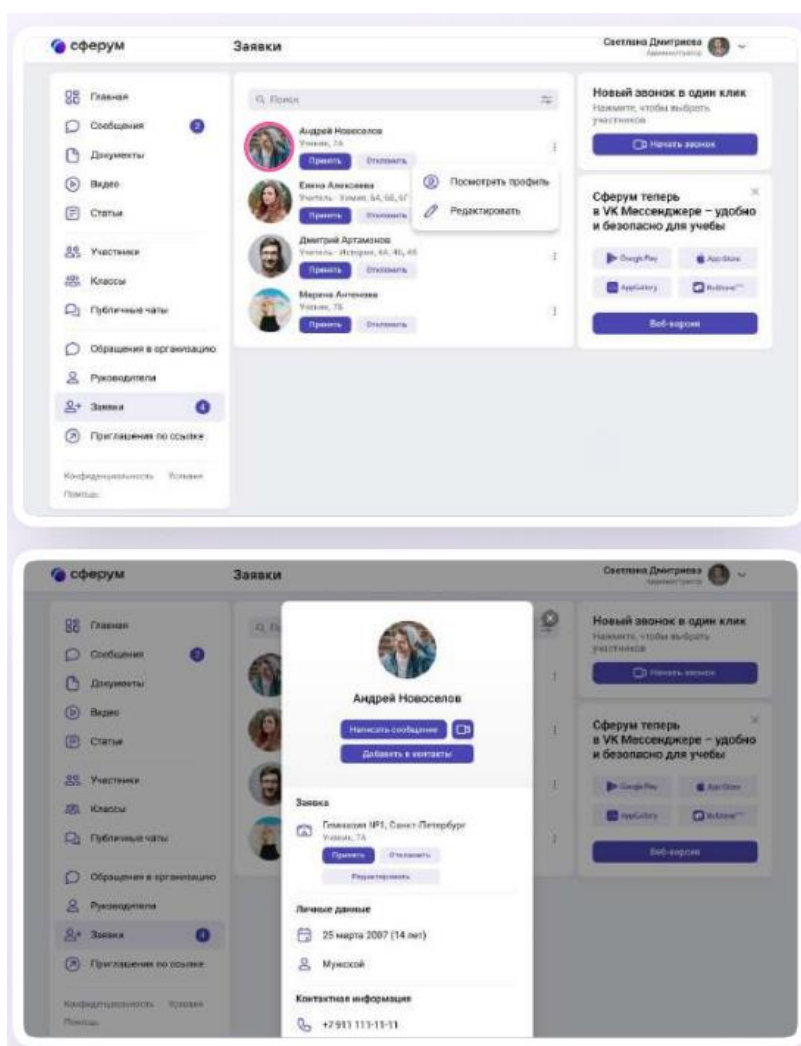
сферум

Заявки

Светлана Дмитриева
Администратор

Главная
Сообщения 2
Документы
Видео
Статьи
Участники
Классы
Публичные чаты
Обращения в организацию
Руководители
Заявки 4
Приглашения по ссылке

Конфиденциальность Условия
Помощь

Поиск

Андрей Новоселов
Ученик, 7А
Принять Отклонить

Елена Алексеева
Учитель · Химия, 6А, 6Б, 6Г
Принять Отклонить

Посмотреть профиль
Редактировать

Дмитрий Артамонов
Учитель · История, 4А, 4Б, 4В
Принять Отклонить

Марина Антонова
Ученик, 7Б
Принять Отклонить

Новый звонок в один клик
Нажмите, чтобы выбрать участников
Начать звонок

Сферум теперь в VK Мессенджере – удобно и безопасно для учебы
Google Play
App Store
AppGallery
RuStore
Веб-версия

сферум

Заявки

Светлана Дмитриева
Администратор

Главная
Сообщения 2
Документы
Видео
Статьи
Участники
Классы
Публичные чаты
Обращения в организацию
Руководители
Заявки 4
Приглашения по ссылке

Конфиденциальность Условия
Помощь

Андрей Новоселов
Написать сообщение
Добавить в контакты

Заявка
Гимназия №1, Санкт-Петербург
Ученик, 7А
Принять Отклонить
Редактировать

Личные данные
25 марта 2007 (14 лет)
Мужской

Контактная информация
+7 911 111-11-11

Новый звонок в один клик
Нажмите, чтобы выбрать участников
Начать звонок

Сферум теперь в VK Мессенджере – удобно и безопасно для учебы
Google Play
App Store
AppGallery
RuStore
Веб-версия